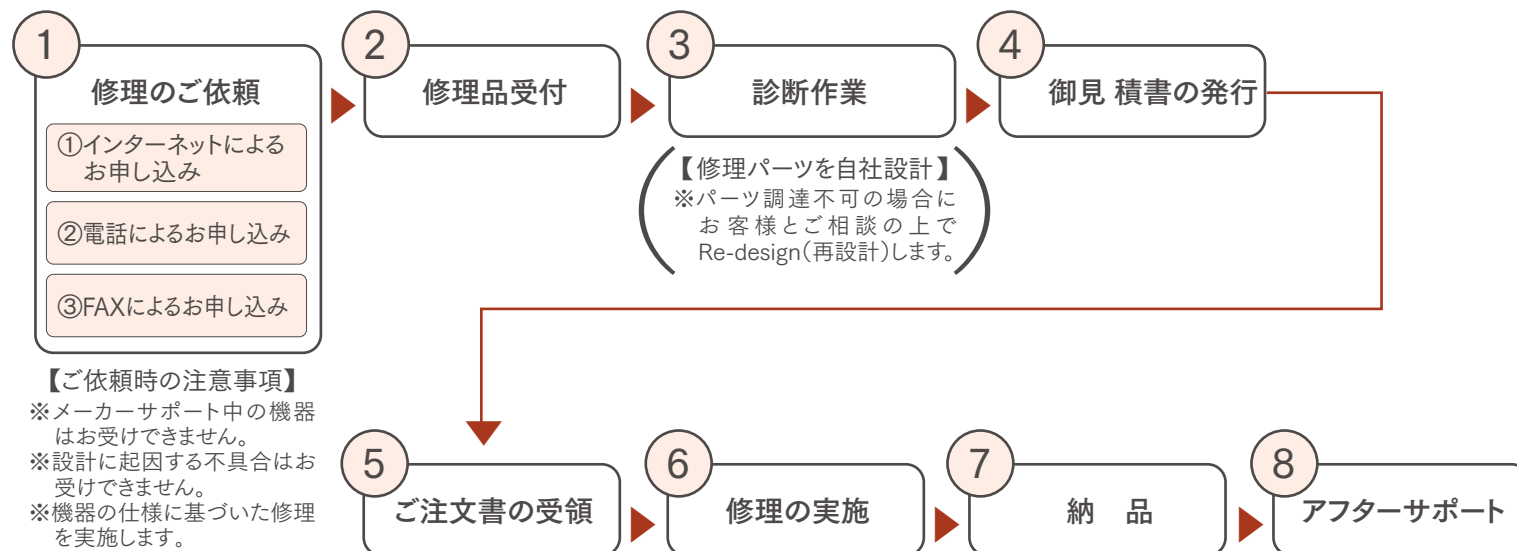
1
修理のご依頼
①インターネットによるお申し込み
②電話によるお申し込み
③FAXによるお申し込み

【ご依頼時の注意事項】
※メーカーサポート中の機器はお受けできません。
※設計に起因する不具合はお受けできません。
※機器の仕様に基づいた修理を実施します。

2
修理品受付

3
診断作業

【修理パーツを自社設計】
※パーツ調達不可の場合にお客様とご相談の上でRe-design(再設計)します。

4
御見 積書の発行

5
ご注文書の受領

6
修理の実施

7
納　品

8
アフターサポート